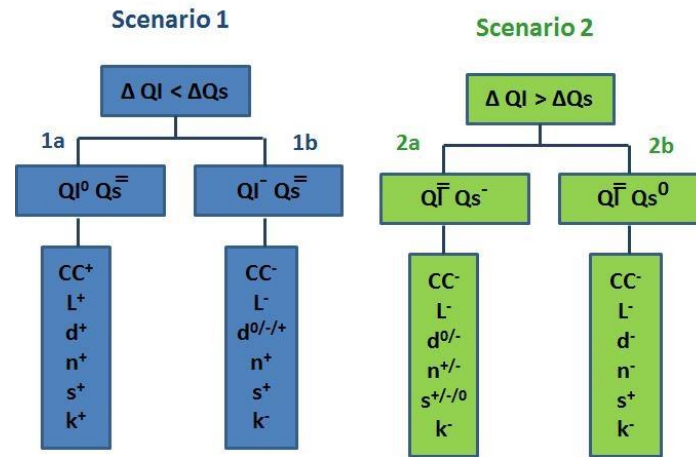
Scenario 1

$\Delta$ Ql < $\Delta$Qs

1a

1b

Ql$^0$ Qs$^=$

Ql$^-$ Qs$^=$

CC$^+$
L$^+$
d$^+$
n$^+$
s$^+$
k$^+$

CC$^-$
L$^-$
d$^{0/-/+}$
n$^+$
s$^+$
k$^-$

Scenario 2

$\Delta$ Ql > $\Delta$Qs

2a

2b

Ql$^=$ Qs$^-$

Ql$^=$ Qs$^0$

CC$^-$
L$^-$
d$^{0/-}$
n$^{+/-}$
s$^{+/-/0}$
k$^-$

CC$^-$
L$^-$
d$^-$
n$^-$
s$^+$
k$^-$